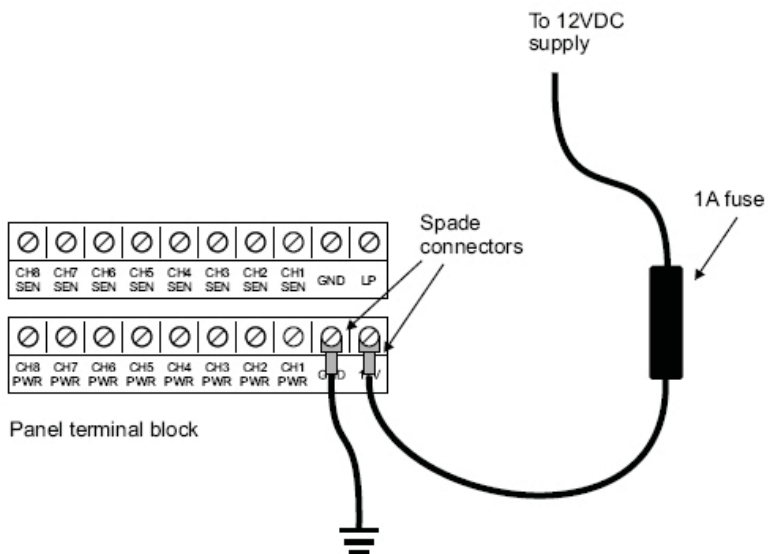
To 12VDC supply

1A fuse

Spade connectors

| CH8 SEN | CH7 SEN | CH6 SEN | CH5 SEN | CH4 SEN | CH3 SEN | CH2 SEN | CH1 SEN | GND | LP |
|---|---|---|---|---|---|---|---|---|---|
| CH8 PWR | CH7 PWR | CH6 PWR | CH5 PWR | CH4 PWR | CH3 PWR | CH2 PWR | CH1 PWR | GND | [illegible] |

Panel terminal block